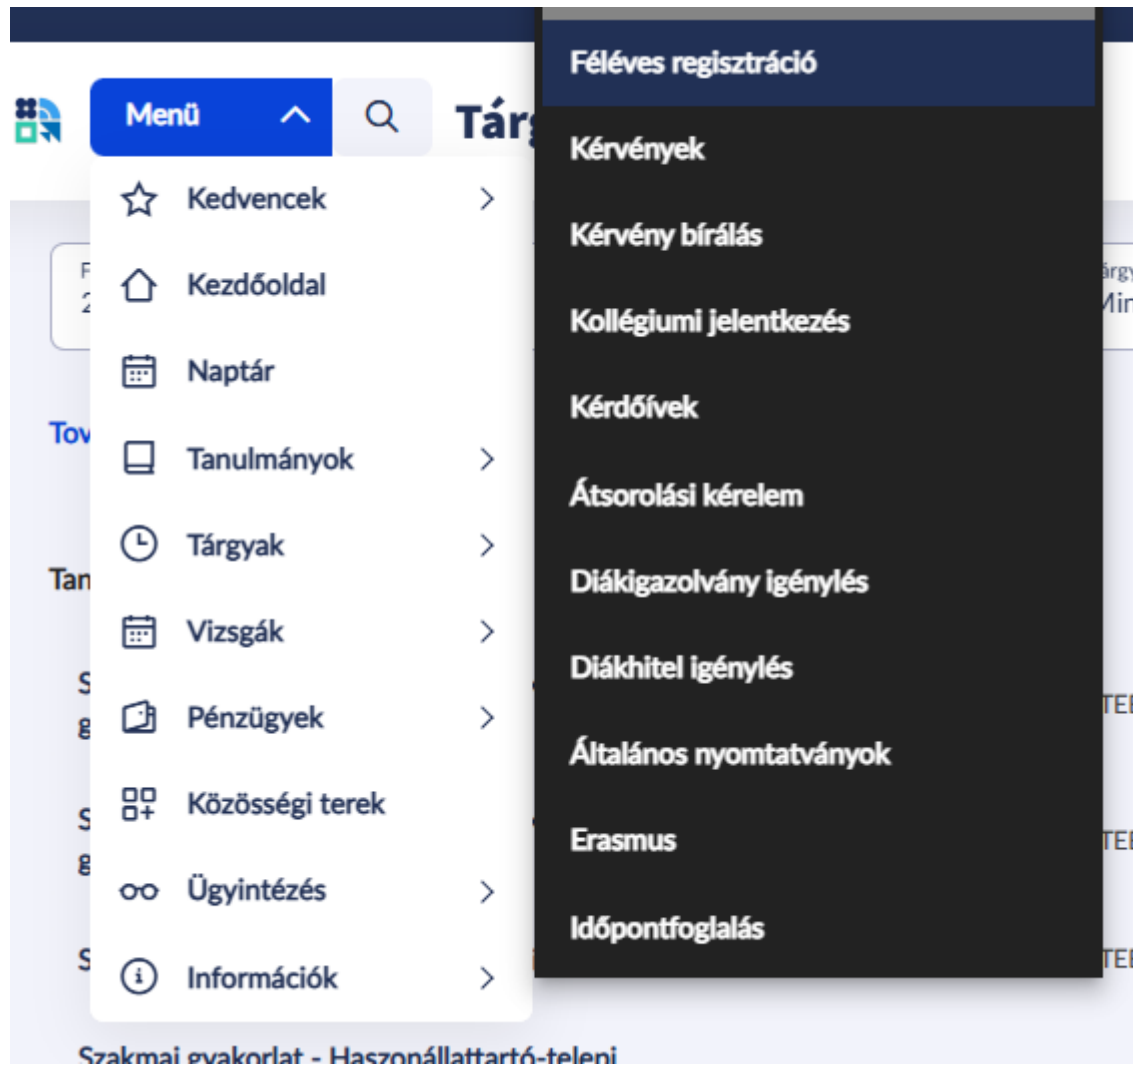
Menü

Tár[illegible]

Kedvencek

Kezdőoldal

Naptár

Tanulmányok

Tárgyak

Vizsgák

Pénzügyek

Közösségi terek

Ügyintézés

Információk

Féléves regisztráció

Kérvények

Kérvény bírálás

Kollégiumi jelentkezés

Kérdőívek

Átsorolási kérelem

Diákigazolvány igénylés

Diákhitel igénylés

Általános nyomtatványok

Erasmus

Időpontfoglalás

Tov

Tan

Szakmai gyakorlat - Haszonállattartó-telepi